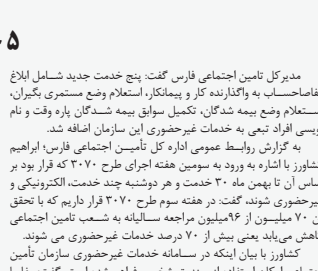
۵

مدیرکل تامین اجتماعی فارس گفت: پنج خدمت جدید شامل ابلاغ فاصاحساب به واگذارنده کار و پیمانکار، استعلام وضع مستمری بگیران، استعلام وضع بیمه شدگان، تکمیل سوابق بیمه شدگان پاره وقت و نام نویسی افراد تبعی به خدمات غیرحضوری این سازمان اضافه شد.

به گزارش روابط عمومی اداره کل تأمین اجتماعی فارس؛ ابراهیم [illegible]شاورز با اشاره به ورود به سومین هفته اجرای طرح ۳۰۷۰ که قرار بود بر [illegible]ساس آن تا بهمن ماه ۳۰ خدمت و هر دوشنبه چند خدمت، الکترونیکی و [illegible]غیرحضوری شوند، گفت: در هفته سوم طرح ۳۰۷۰ قرار داریم که با تحقق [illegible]ن ۷۰ میلیون از ۹۶میلیون مراجعه سالیانه به شعب تامین اجتماعی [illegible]اهش می‌یابد یعنی بیش از ۷۰ درصد خدمات غیرحضوری می شوند.

کشاورز با بیان اینکه در سامانه خدمات غیرحضوری سازمان تأمین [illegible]